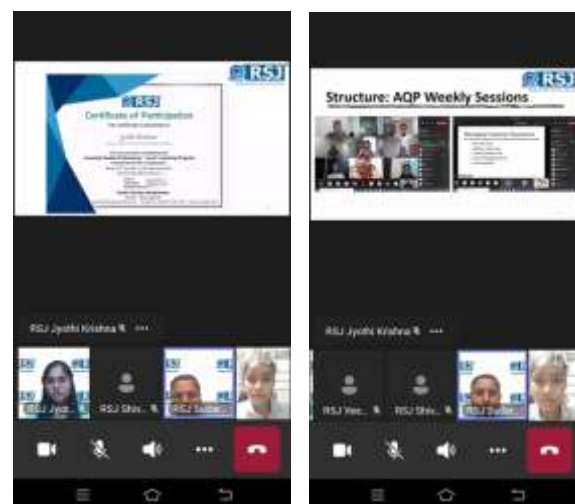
RSJ

RSJ

Certificate of Participation

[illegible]

RSJ Jyothi Krishna ...

RSJ Jyot... RSJ Shiv... RSJ Sudar...

...

RSJ

Structure: AQP Weekly Sessions

RSJ Jyothi Krishna ...

RSJ Vee... RSJ Shiv... RSJ Sudar...

...